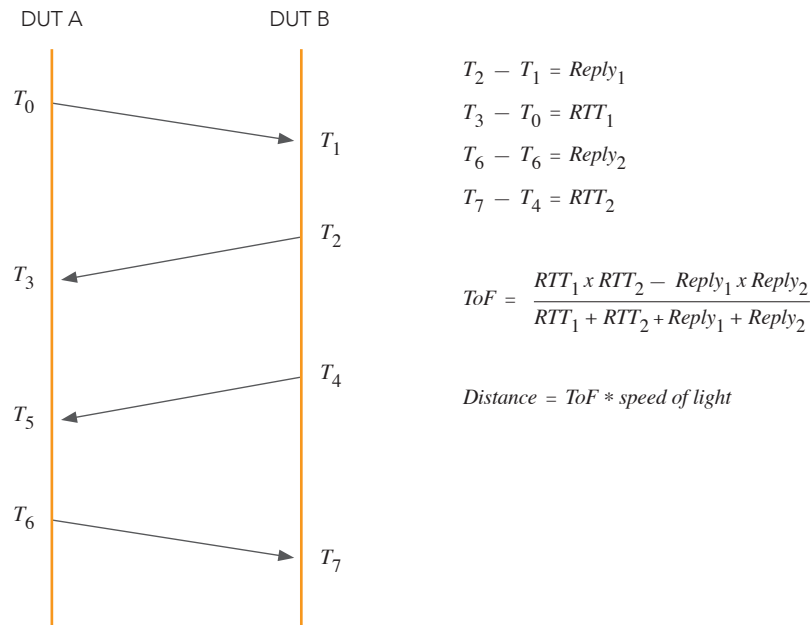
DUT A

DUT B

$T_0$

$T_1$

$T_2$

$T_3$

$T_4$

$T_5$

$T_6$

$T_7$

$T_2 - T_1 = Reply_1$

$T_3 - T_0 = RTT_1$

$T_6 - T_6 = Reply_2$

$T_7 - T_4 = RTT_2$

$ToF = \frac{RTT_1 \, x \, RTT_2 - Reply_1 \, x \, Reply_2}{RTT_1 + RTT_2 + Reply_1 + Reply_2}$

$Distance = ToF * speed\ of\ light$